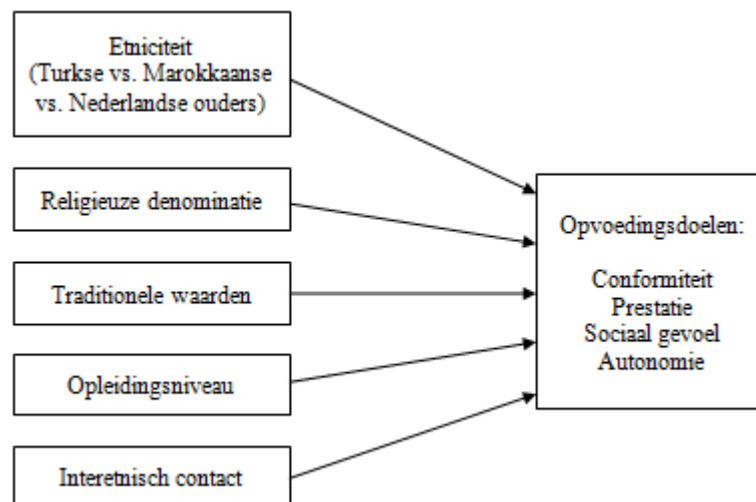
Etniciteit
(Turkse vs. Marokkaanse vs. Nederlandse ouders)

Religieuze denominatie

Traditionele waarden

Opleidingsniveau

Interetnisch contact

Opvoedingsdoelen:

Conformiteit
Prestatie
Sociaal gevoel
Autonomie